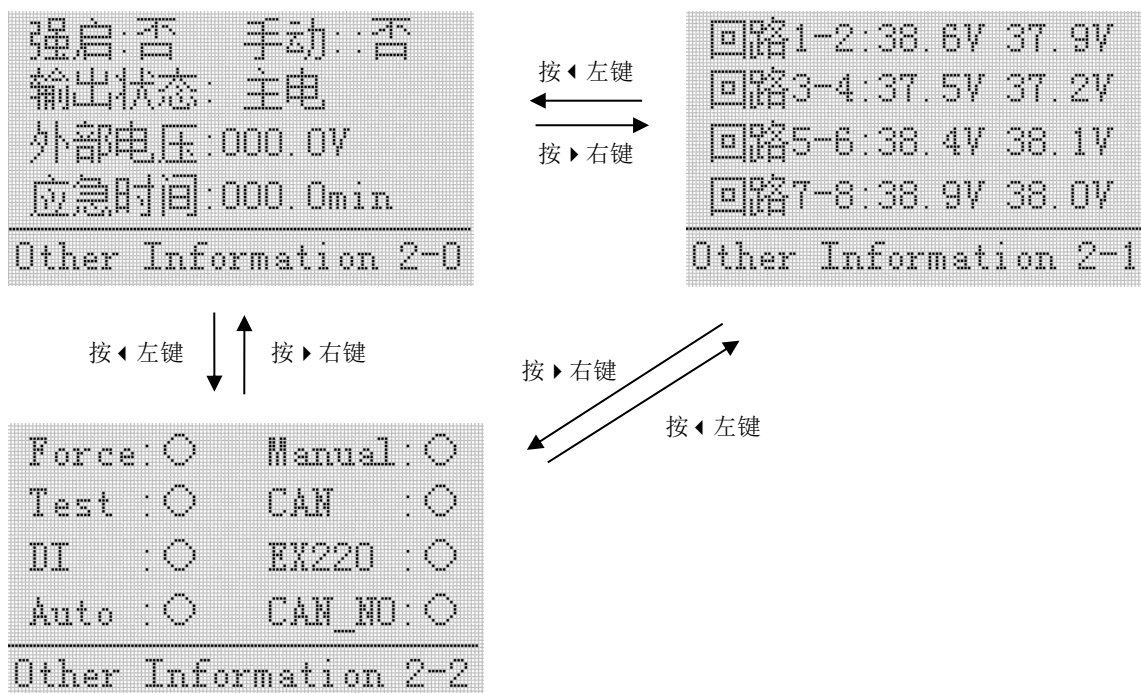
强启:否　手动::否
输出状态: 主电
外部电压:000.0V
应急时间:000.0min
Other Information 2-0

按◀左键
按▶右键

回路1-2:38.6V 37.9V
回路3-4:37.5V 37.2V
回路5-6:38.4V 38.1V
回路7-8:38.9V 38.0V
Other Information 2-1

按◀左键
按▶右键

按▶右键
按◀左键

Force:○　Manual:○
Test :○　CAN :○
DI :○　EX220 :○
Auto :○　CAN_NO:○
Other Information 2-2